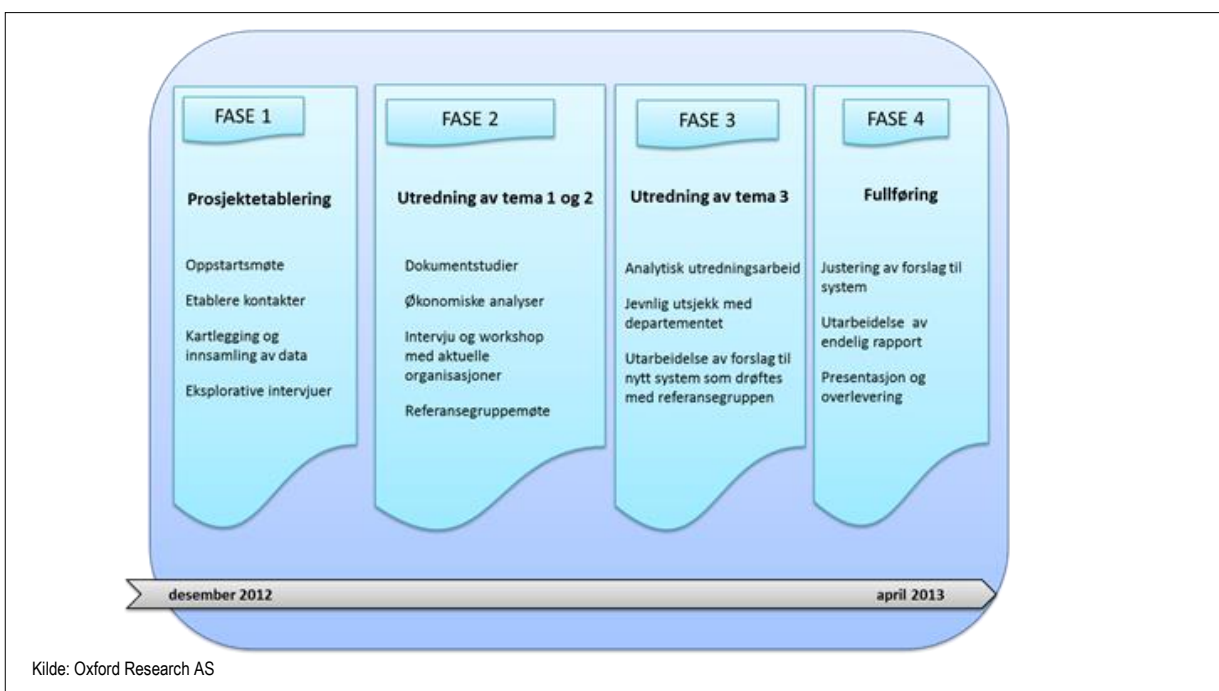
FASE 1

Prosjektetablering

Oppstartsmøte

Etablere kontakter

Kartlegging og innsamling av data

Eksplorative intervjuer

FASE 2

Utredning av tema 1 og 2

Dokumentstudier

Økonomiske analyser

Intervju og workshop med aktuelle organisasjoner

Referansegruppemøte

FASE 3

Utredning av tema 3

Analytisk utredningsarbeid

Jevnlig utsjekk med departementet

Utarbeidelse av forslag til nytt system som drøftes med referansegruppen

FASE 4

Fullføring

Justering av forslag til system

Utarbeidelse av endelig rapport

Presentasjon og overlevering

desember 2012

april 2013

Kilde: Oxford Research AS